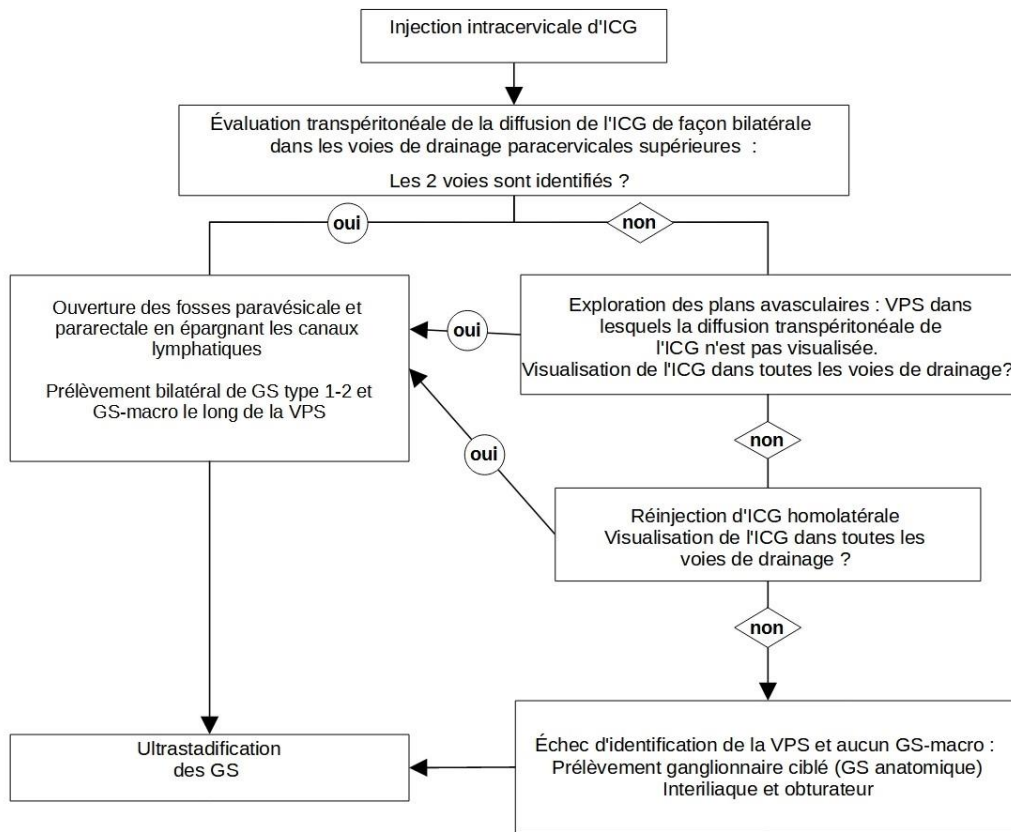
Injection intracervicale d'ICG

Évaluation transpéritonéale de la diffusion de l'ICG de façon bilatérale dans les voies de drainage paracervicales supérieures :

Les 2 voies sont identifiés ?

oui

non

Ouverture des fosses paravésicale et pararectale en épargnant les canaux lymphatiques

Prélèvement bilatéral de GS type 1-2 et GS-macro le long de la VPS

oui

Exploration des plans avasculaires : VPS dans lesquels la diffusion transpéritonéale de l'ICG n'est pas visualisée.
Visualisation de l'ICG dans toutes les voies de drainage?

non

oui

Réinjection d'ICG homolatérale
Visualisation de l'ICG dans toutes les voies de drainage ?

non

Ultrastadification des GS

Échec d'identification de la VPS et aucun GS-macro :
Prélèvement ganglionnaire ciblé (GS anatomique)
Interiliaque et obturateur